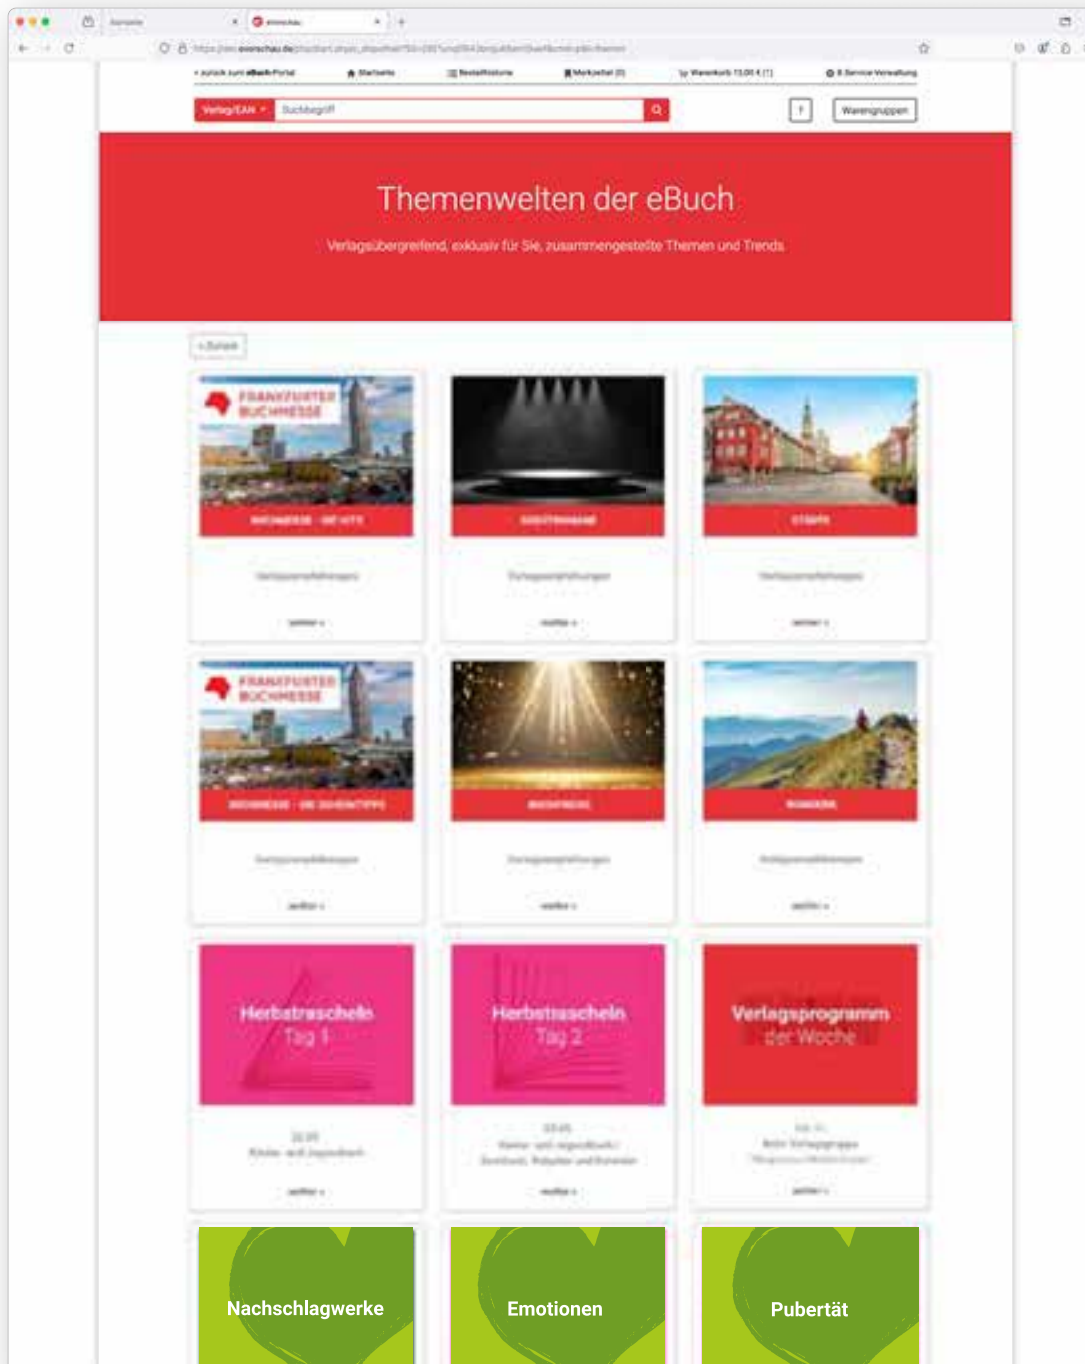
Startseite

eVorschau

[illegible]

‹ zurück zum eBuch-Portal Startseite Bestellhistorie Merkzettel (0) Warenkorb 13,00 € (1) E-Service-Verwaltung

Verlag/EAN Suchbegriff

?

Warengruppen

Themenwelten der eBuch

Verlagsübergreifend, exklusiv für Sie, zusammengestellte Themen und Trends

‹ Zurück

FRANKFURTER BUCHMESSE

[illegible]

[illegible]

weiter »

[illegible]

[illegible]

weiter »

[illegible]

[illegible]

weiter »

FRANKFURTER BUCHMESSE

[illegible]

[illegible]

weiter »

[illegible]

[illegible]

weiter »

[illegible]

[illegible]

weiter »

Herbstnaschen Tag 1

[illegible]

weiter »

Herbstnaschen Tag 2

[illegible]

weiter »

Verlagsprogramm der Woche

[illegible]

weiter »

Nachschlagwerke

Emotionen

Pubertät